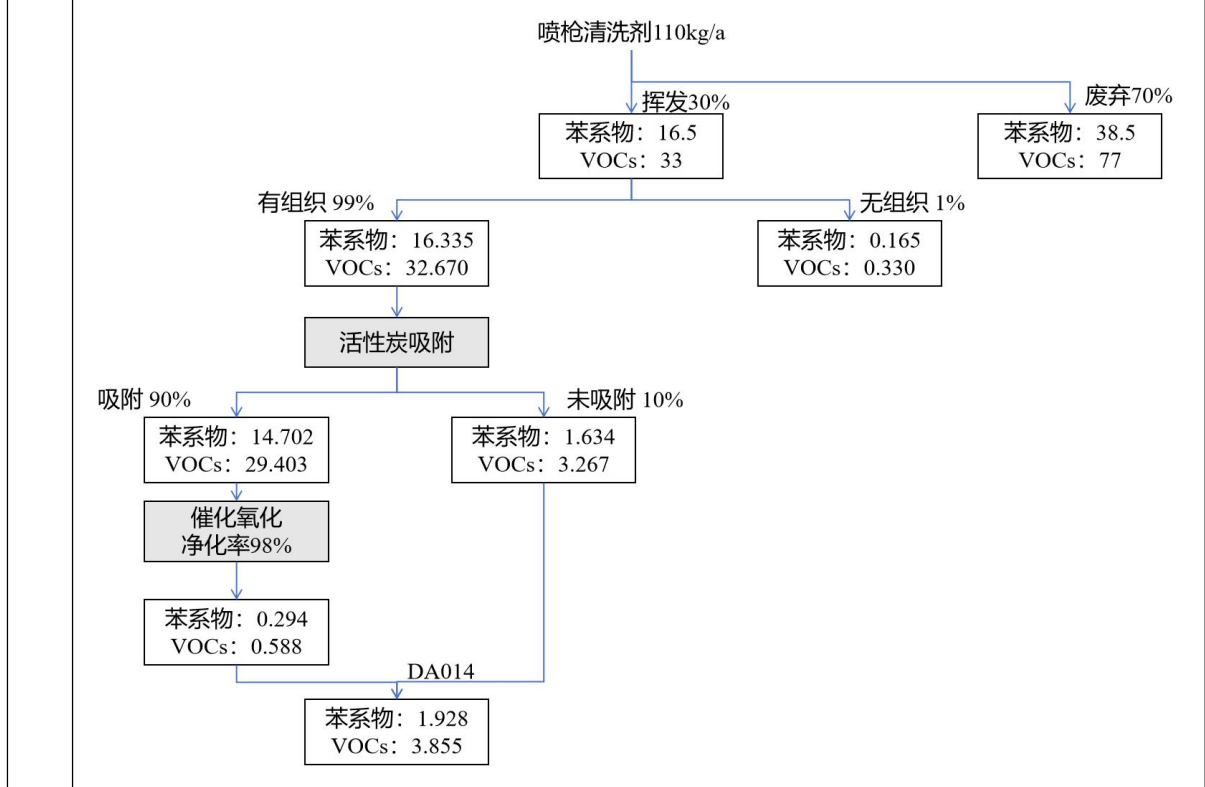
喷枪清洗剂110kg/a

挥发30%

苯系物：16.5
VOCs：33

废弃70%

苯系物：38.5
VOCs：77

有组织 99%

苯系物：16.335
VOCs：32.670

无组织 1%

苯系物：0.165
VOCs：0.330

活性炭吸附

吸附 90%

苯系物：14.702
VOCs：29.403

未吸附 10%

苯系物：1.634
VOCs：3.267

催化氧化
净化率98%

苯系物：0.294
VOCs：0.588

DA014

苯系物：1.928
VOCs：3.855